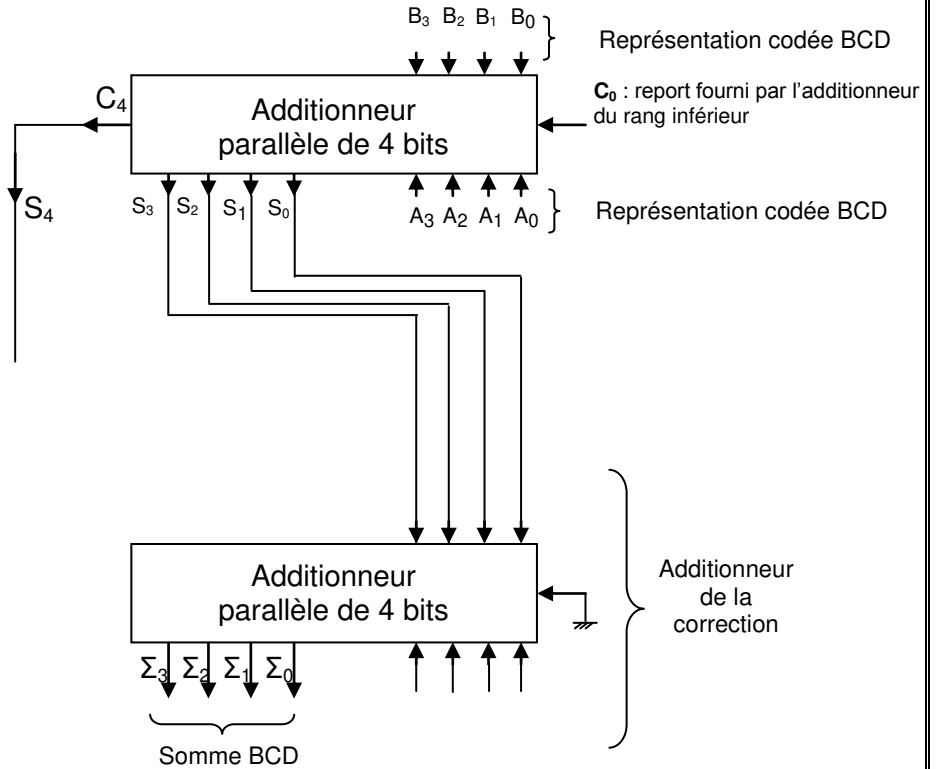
$B_3$ $B_2$ $B_1$ $B_0$

Représentation codée BCD

$C_4$

Additionneur parallèle de 4 bits

**$C_0$** : report fourni par l'additionneur du rang inférieur

$S_4$

$S_3$ $S_2$ $S_1$ $S_0$

$A_3$ $A_2$ $A_1$ $A_0$

Représentation codée BCD

Additionneur parallèle de 4 bits

Additionneur de la correction

$\Sigma_3$ $\Sigma_2$ $\Sigma_1$ $\Sigma_0$

Somme BCD